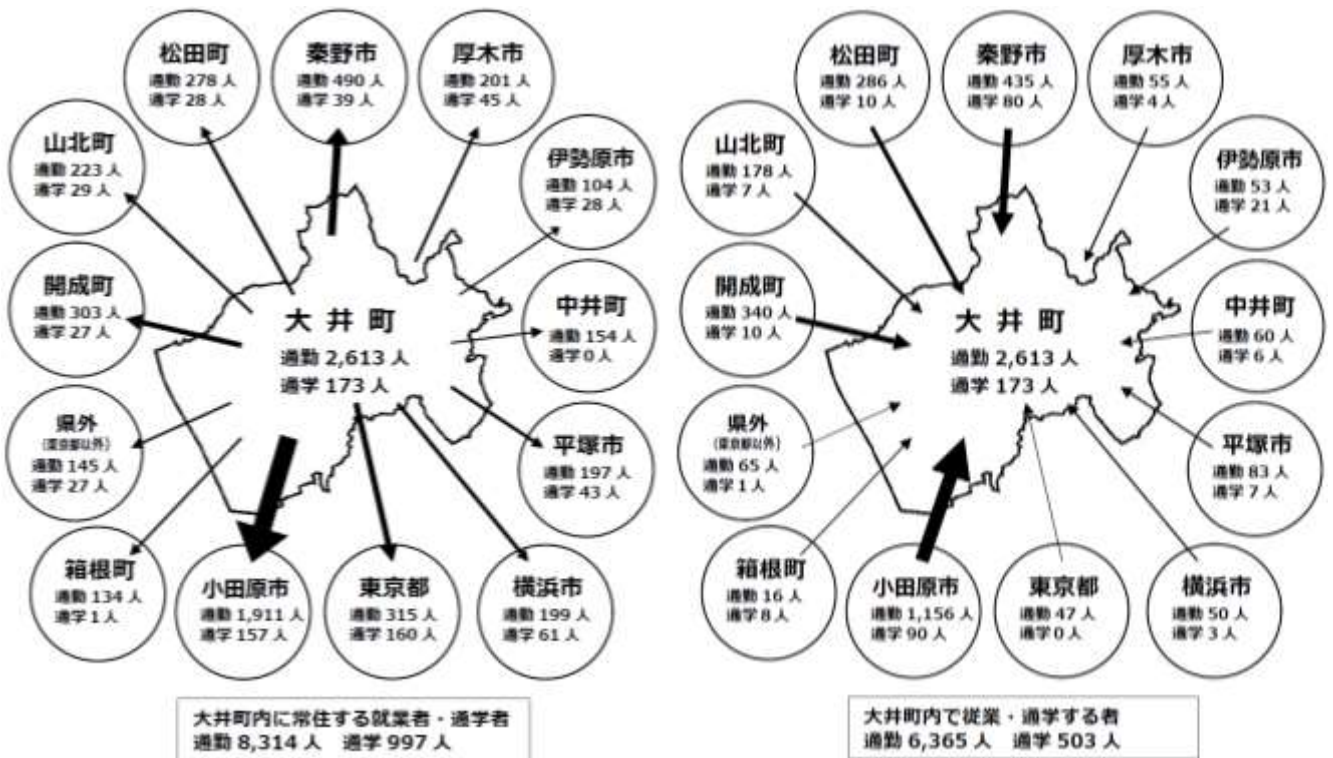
松田町
通勤 278 人
通学 28 人

秦野市
通勤 490 人
通学 39 人

厚木市
通勤 201 人
通学 45 人

山北町
通勤 223 人
通学 29 人

伊勢原市
通勤 104 人
通学 28 人

開成町
通勤 303 人
通学 27 人

大 井 町
通勤 2,613 人
通学 173 人

中井町
通勤 154 人
通学 0 人

県外
(東京都以外)
通勤 145 人
通学 27 人

平塚市
通勤 197 人
通学 43 人

箱根町
通勤 134 人
通学 1 人

小田原市
通勤 1,911 人
通学 157 人

東京都
通勤 315 人
通学 160 人

横浜市
通勤 199 人
通学 61 人

大井町内に常住する就業者・通学者
通勤 8,314 人 通学 997 人

松田町
通勤 286 人
通学 10 人

秦野市
通勤 435 人
通学 80 人

厚木市
通勤 55 人
通学 4 人

山北町
通勤 178 人
通学 7 人

伊勢原市
通勤 53 人
通学 21 人

開成町
通勤 340 人
通学 10 人

大 井 町
通勤 2,613 人
通学 173 人

中井町
通勤 60 人
通学 6 人

県外
(東京都以外)
通勤 65 人
通学 1 人

平塚市
通勤 83 人
通学 7 人

箱根町
通勤 16 人
通学 8 人

小田原市
通勤 1,156 人
通学 90 人

東京都
通勤 47 人
通学 0 人

横浜市
通勤 50 人
通学 3 人

大井町内で従業・通学する者
通勤 6,365 人 通学 503 人